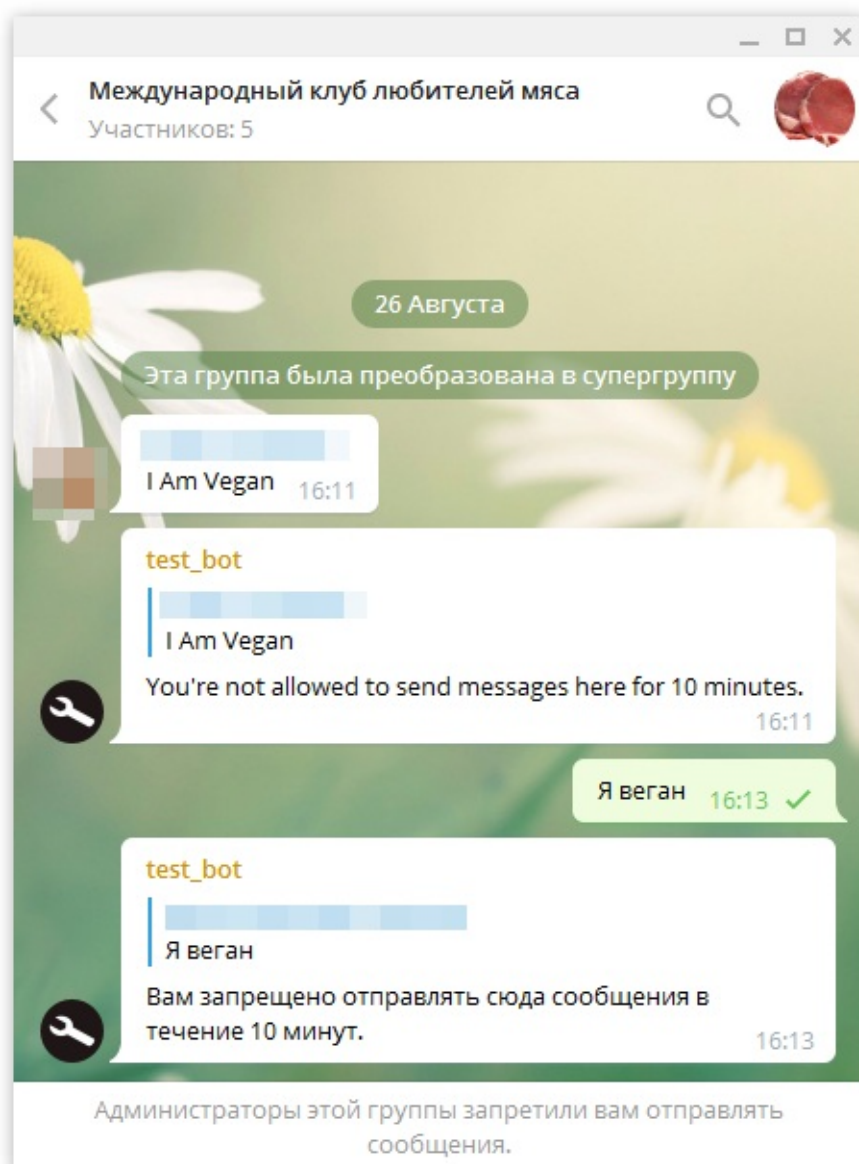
Международный клуб любителей мяса
Участников: 5

26 Августа

Эта группа была преобразована в супергруппу

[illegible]
I Am Vegan 16:11

test_bot
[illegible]
I Am Vegan
You're not allowed to send messages here for 10 minutes.
16:11

Я веган 16:13

test_bot
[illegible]
Я веган
Вам запрещено отправлять сюда сообщения в течение 10 минут.
16:13

Администраторы этой группы запретили вам отправлять сообщения.